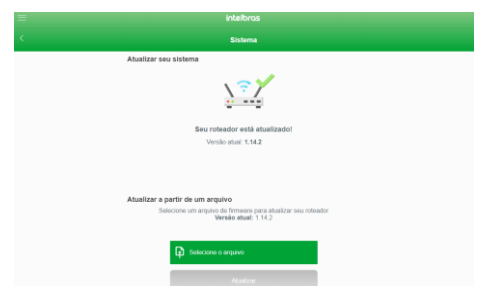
intelbras

Sistema

Atualizar seu sistema

Seu roteador está atualizado!

Versão atual: 1.14.2

Atualizar a partir de um arquivo

Selecione um arquivo de firmware para atualizar seu roteador

Versão atual: 1.14.2

Selecione o arquivo

Atualizar